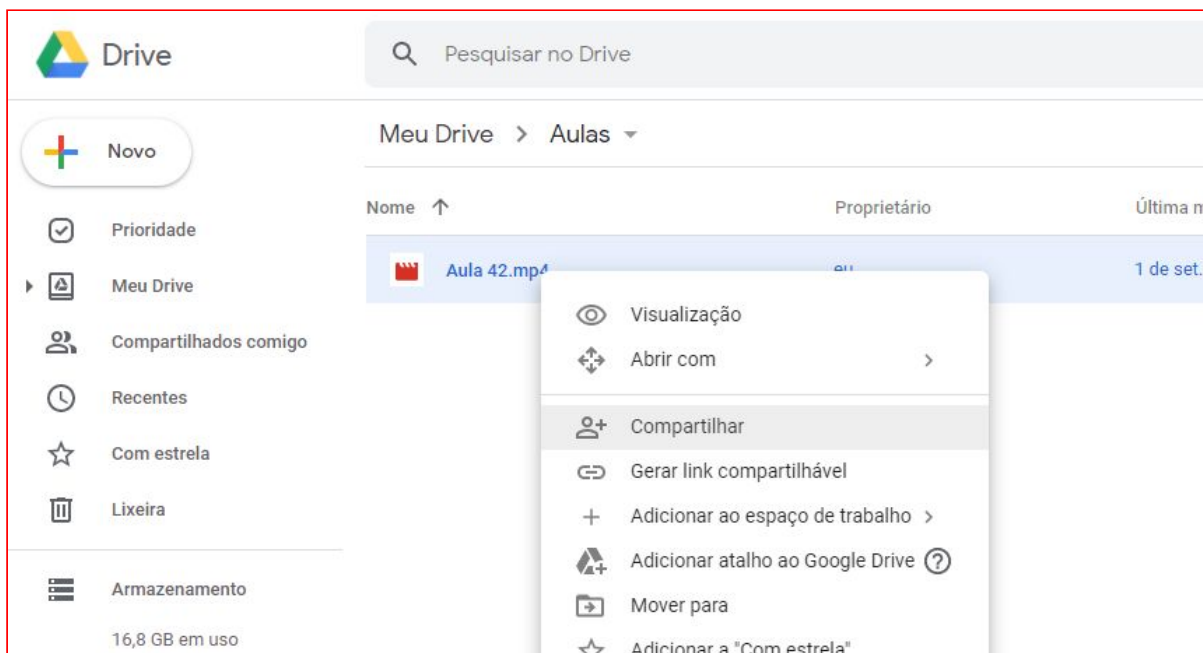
Drive

Pesquisar no Drive

Novo

Prioridade

Meu Drive

Compartilhados comigo

Recentes

Com estrela

Lixeira

Armazenamento

16,8 GB em uso

Meu Drive > Aulas

Nome ↑

Proprietário

Última m

Aula 42.mp4

eu

1 de set.

Visualização

Abrir com >

Compartilhar

Gerar link compartilhável

Adicionar ao espaço de trabalho >

Adicionar atalho ao Google Drive ?

Mover para

Adicionar a "Com estrela"